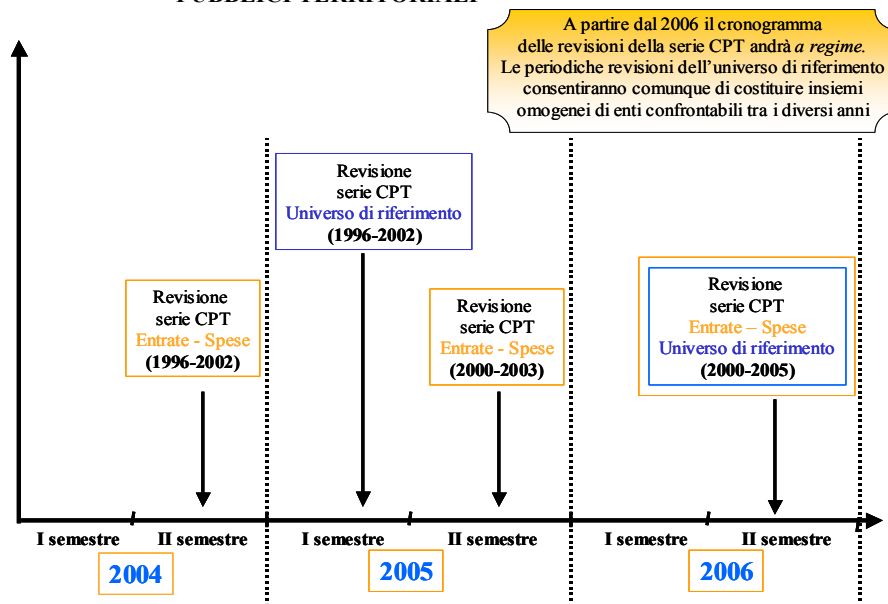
A partire dal 2006 il cronogramma delle revisioni della serie CPT andrà *a regime*. Le periodiche revisioni dell'universo di riferimento consentiranno comunque di costituire insiemi omogenei di enti confrontabili tra i diversi anni

Revisione
serie CPT
Universo di riferimento
(1996-2002)

Revisione
serie CPT
Entrate - Spese
(1996-2002)

Revisione
serie CPT
Entrate - Spese
(2000-2003)

Revisione
serie CPT
Entrate – Spese
Universo di riferimento
(2000-2005)

I semestre
II semestre
2004

I semestre
II semestre
2005

I semestre
II semestre
2006

t